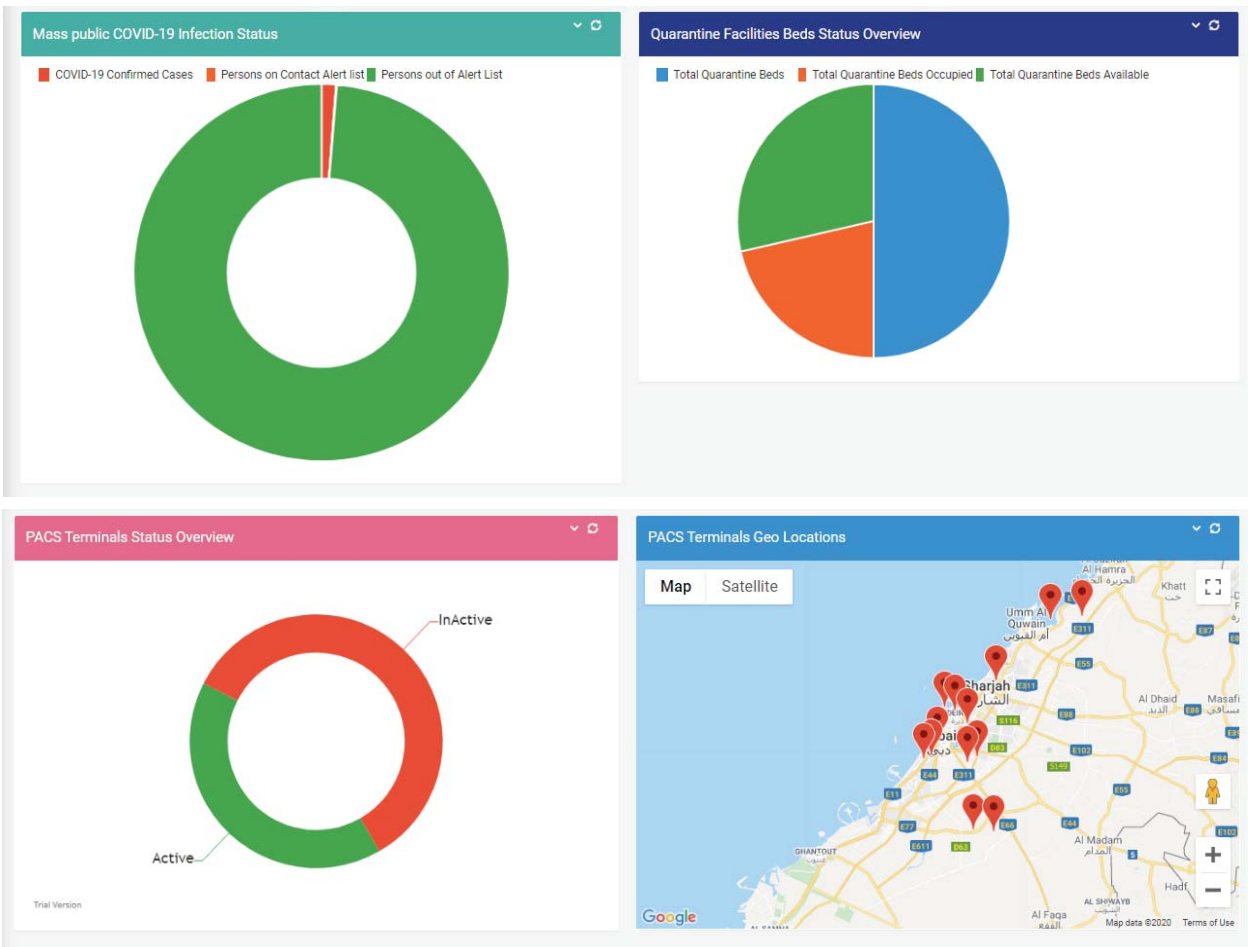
Mass public COVID-19 Infection Status

COVID-19 Confirmed Cases  Persons on Contact Alert list  Persons out of Alert List

Quarantine Facilities Beds Status Overview

Total Quarantine Beds  Total Quarantine Beds Occupied  Total Quarantine Beds Available

PACS Terminals Status Overview

InActive

Active

Trial Version

PACS Terminals Geo Locations

Map  Satellite

Al Hamra
الجزيرة الحمراء
Khatt
Umm Al Quwain
أم القيوين
E311
E87
E55
Sharjah
الشارقة
E311
Al Dhaid
الذيد
Masafi
مسافي
E88
E88
S116
Dubai
دبي
D83
E102
E44
E311
S149
E84
E11
E55
E77
E66
E44
E102
GHANTOUT
E611
D63
Al Madam
المدام
Hadf
AL SHWAYB
Al Faqa
الفقع
Google
Map data ©2020  Terms of Use